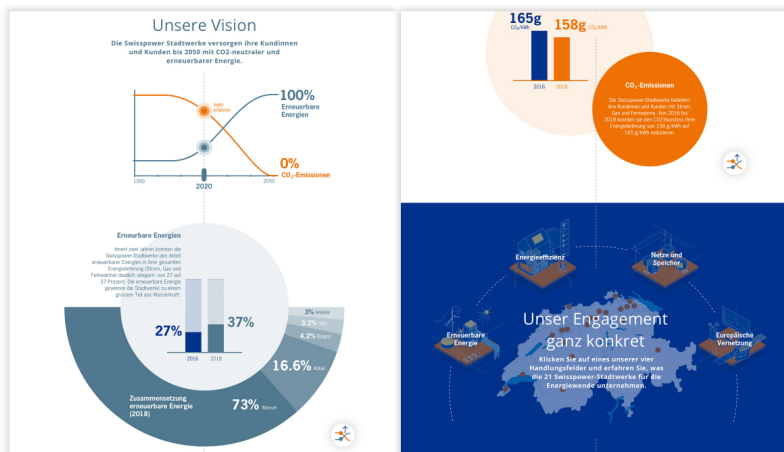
Unsere Vision

Die Swisspower Stadtwerke versorgen ihre Kundinnen und Kunden bis 2050 mit CO2-neutraler und erneuerbarer Energie.

heute umgesetzt

100%
Erneuerbare Energien

0%
$CO_2$-Emissionen

1900
2020
2050

Erneuerbare Energien

Innert zwei Jahren konnten die Swisspower-Stadtwerke den Anteil erneuerbarer Energien in ihrer gesamten Energielieferung (Strom, Gas und Fernwärme) deutlich steigern: von 27 auf 37 Prozent. Die erneuerbare Energie gewinnen die Stadtwerke zu einem grossen Teil aus Wasserkraft.

27%
37%
2016
2018

3% Andere
3.2% Holz
4.2% Biogas
16.6% Abfall
73% Wasser

Zusammensetzung erneuerbare Energie (2018)

165g $CO_2$/kWh
158g $CO_2$/kWh
2016
2018

$CO_2$-Emissionen

Die Swisspower-Stadtwerke beliefern ihre Kundinnen und Kunden mit Strom, Gas und Fernwärme. Von 2016 bis 2018 konnten sie den CO2-Ausstoss ihrer Energielieferung von 165 g/kWh auf 158 g/kWh reduzieren.

Energieeffizienz
Netze und Speicher
Erneuerbare Energie
Europäische Vernetzung

Unser Engagement ganz konkret

Klicken Sie auf eines unserer vier Handlungsfelder und erfahren Sie, was die 21 Swisspower-Stadtwerke für die Energiewende unternehmen.